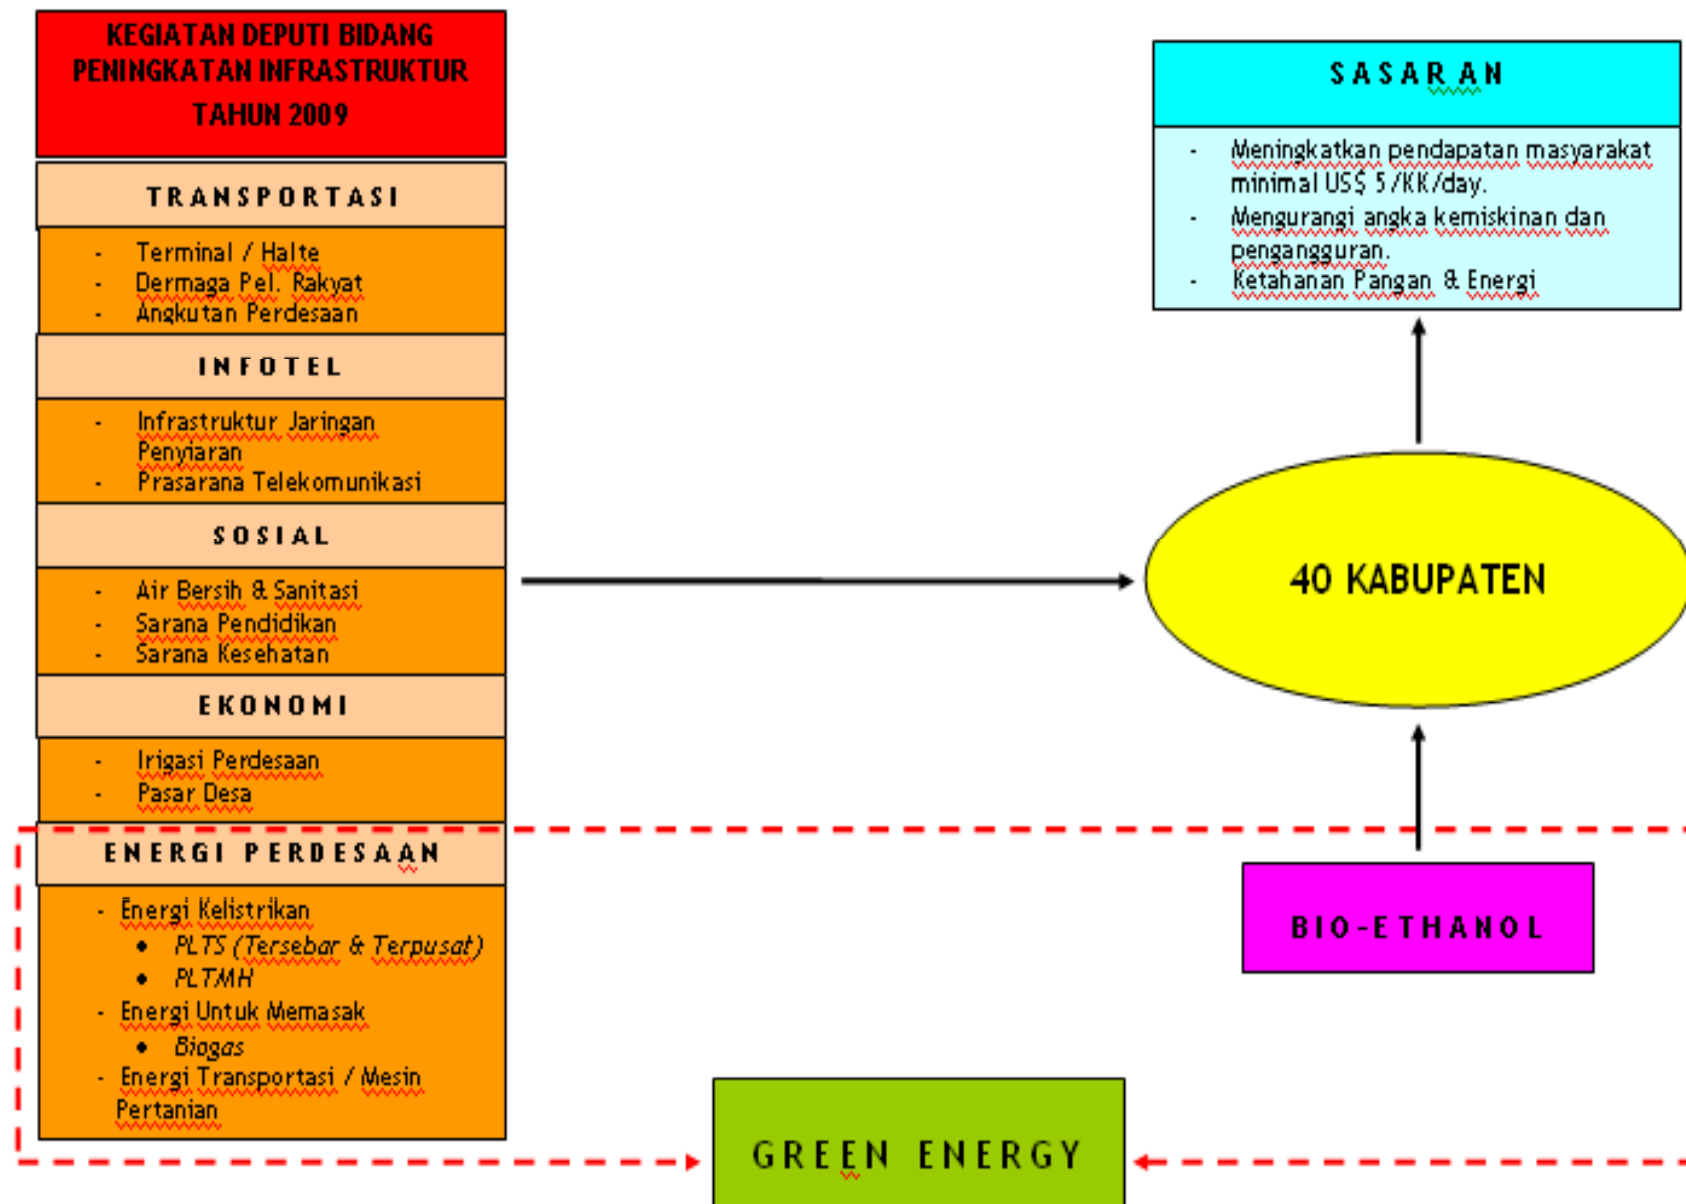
KEGIATAN DEPUTI BIDANG PENINGKATAN INFRASTRUKTUR TAHUN 2009

TRANSPORTASI

- Terminal / Halte
- Dermaga Pel. Rakyat
- Angkutan Perdesaan

INFOTEL

- Infrastruktur Jaringan Penyiaran
- Prasarana Telekomunikasi

SOSIAL

- Air Bersih & Sanitasi
- Sarana Pendidikan
- Sarana Kesehatan

EKONOMI

- Irigasi Perdesaan
- Pasar Desa

ENERGI PERDESAAN

- Energi Kelistrikan
 • PLTS (Tersebar & Terpusat)
 • PLTMH
- Energi Untuk Memasak
 • Biogas
- Energi Transportasi / Mesin Pertanian

SASARAN

- Meningkatkan pendapatan masyarakat minimal US$ 5/KK/day.
- Mengurangi angka kemiskinan dan pengangguran.
- Ketahanan Pangan & Energi

40 KABUPATEN

BIO-ETHANOL

GREEN ENERGY